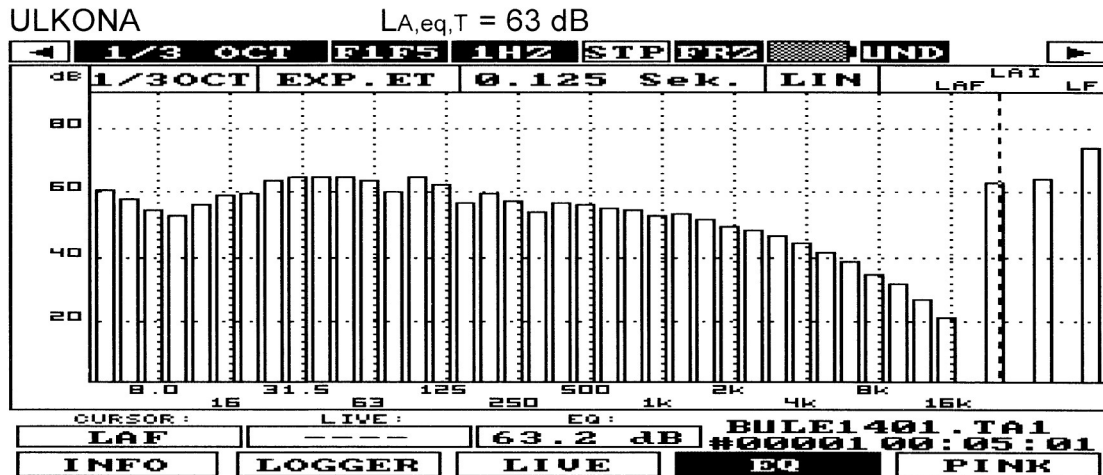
ULKONA $L_{A,eq,T}$ = 63 dB

1/3 OCT F1F5 1HZ STP FRZ UND

dB 1/3OCT EXP.ET 0.125 Sek. LIN LAF LAI LF

80
60
40
20

8.0 16 31.5 63 125 250 500 1k 2k 4k 8k 16k

CURSOR: LAF
LIVE: ----
EQ: 63.2 dB
BULE1401.TA1
#00001 00:05:01

INFO LOGGER LIVE EQ PINK